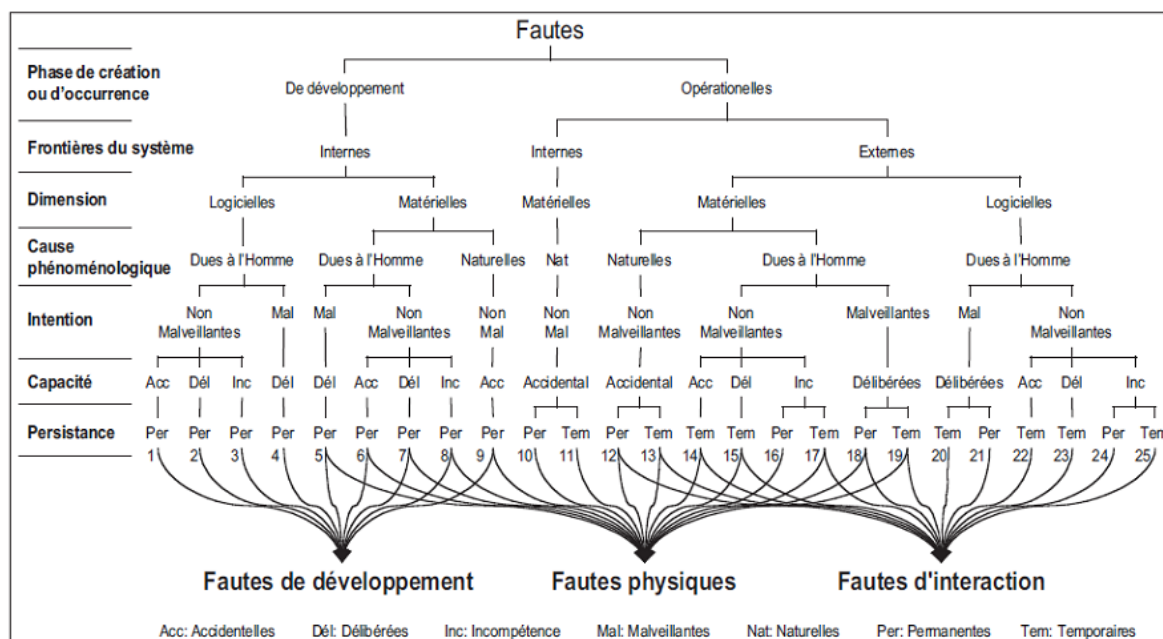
Fautes

Phase de création ou d'occurrence
De développement
Opérationelles

Frontières du système
Internes
Internes
Externes

Dimension
Logicielles
Matérielles
Matérielles
Matérielles
Logicielles

Cause phénoménologique
Dues à l'Homme
Dues à l'Homme
Naturelles
Nat
Naturelles
Dues à l'Homme
Dues à l'Homme

Intention
Non Malveillantes
Mal
Mal
Non Malveillantes
Non Mal
Non Mal
Non Malveillantes
Non Malveillantes
Malveillantes
Mal
Non Malveillantes

Capacité
Acc Dél Inc Dél Dél Acc Dél Inc Acc Accidental Accidental Acc Dél Inc Délibérées Délibérées Acc Dél Inc

Persistance
Per Per Per Per Per Per Per Per Per Per Tem Per Tem Tem Tem Per Tem Per Tem Tem Per Tem Tem Per Ten
1 2 3 4 5 6 7 8 9 10 11 12 13 14 15 16 17 18 19 20 21 22 23 24 25

Fautes de développement
Fautes physiques
Fautes d'interaction

Acc: Accidentelles Dél: Délibérées Inc: Incompétence Mal: Malveillantes Nat: Naturelles Per: Permanentes Tem: Temporaires